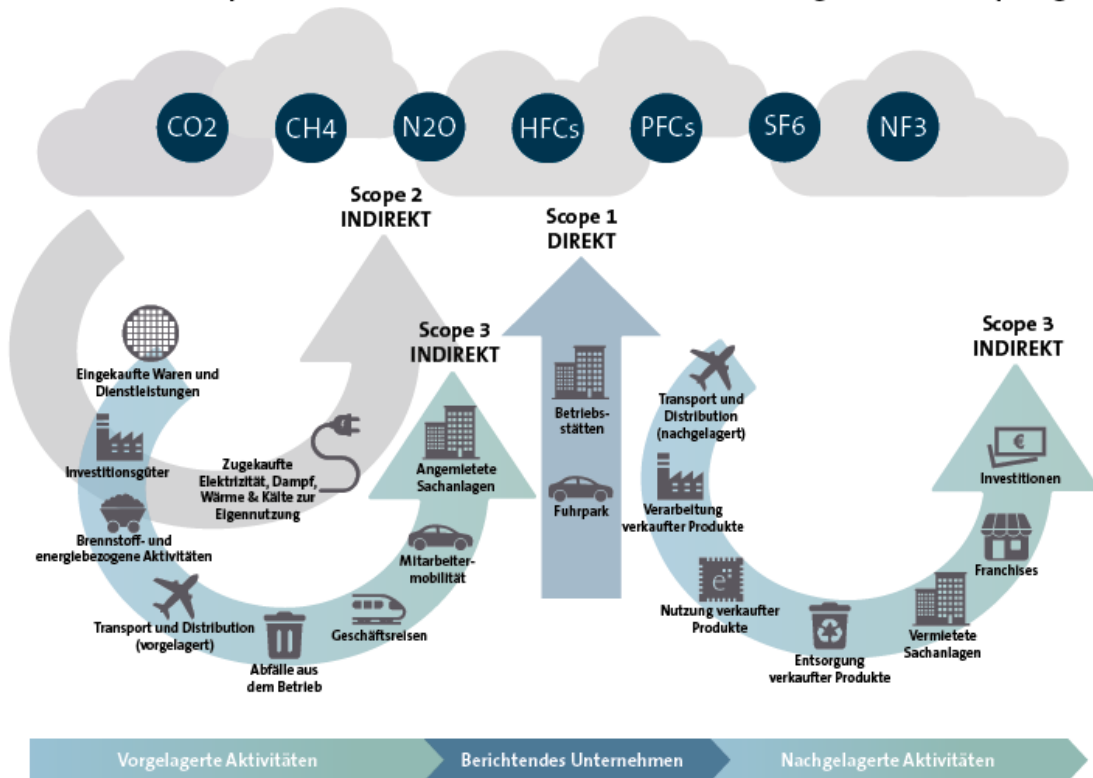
CO2

CH4

N2O

HFCs

PFCs

SF6

NF3

Scope 2
INDIREKT

Scope 1
DIREKT

Scope 3
INDIREKT

Scope 3
INDIREKT

Eingekaufte Waren und Dienstleistungen

Investitionsgüter

Zugekaufte Elektrizität, Dampf, Wärme & Kälte zur Eigennutzung

Brennstoff- und energiebezogene Aktivitäten

Transport und Distribution (vorgelagert)

Abfälle aus dem Betrieb

Geschäftsreisen

Mitarbeitermobilität

Angemietete Sachanlagen

Betriebsstätten

Fuhrpark

Transport und Distribution (nachgelagert)

Verarbeitung verkaufter Produkte

Nutzung verkaufter Produkte

Entsorgung verkaufter Produkte

Vermietete Sachanlagen

Franchises

Investitionen

Vorgelagerte Aktivitäten

Berichtendes Unternehmen

Nachgelagerte Aktivitäten